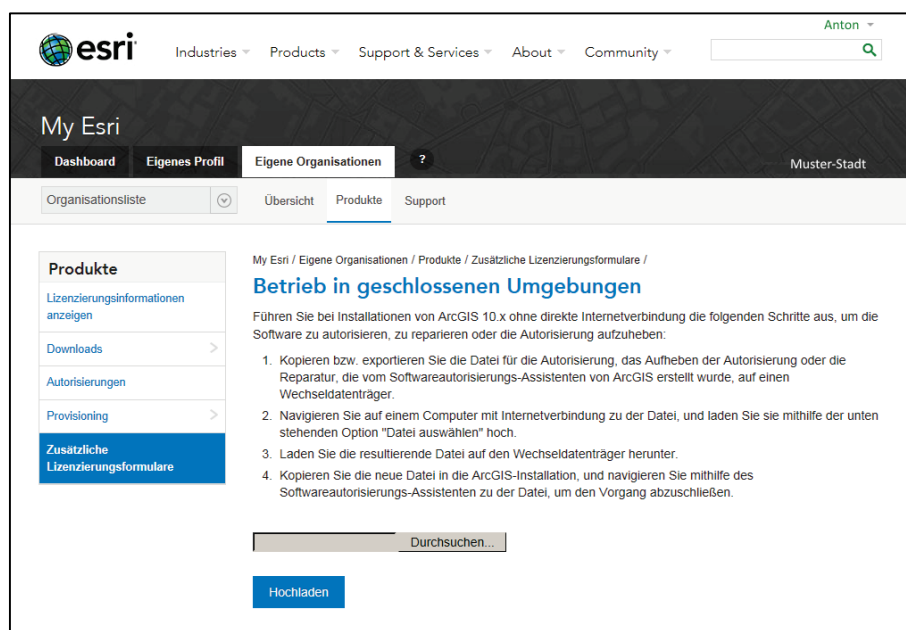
Anton

esri

Industries Products Support & Services About Community

My Esri

Dashboard Eigenes Profil Eigene Organisationen ?

Muster-Stadt

Organisationsliste

Übersicht Produkte Support

Produkte

Lizenzierungsinformationen anzeigen

Downloads

Autorisierungen

Provisioning

Zusätzliche Lizenzierungsformulare

My Esri / Eigene Organisationen / Produkte / Zusätzliche Lizenzierungsformulare /

Betrieb in geschlossenen Umgebungen

Führen Sie bei Installationen von ArcGIS 10.x ohne direkte Internetverbindung die folgenden Schritte aus, um die Software zu autorisieren, zu reparieren oder die Autorisierung aufzuheben:

1. Kopieren bzw. exportieren Sie die Datei für die Autorisierung, das Aufheben der Autorisierung oder die Reparatur, die vom Softwareautorisierungs-Assistenten von ArcGIS erstellt wurde, auf einen Wechseldatenträger.
2. Navigieren Sie auf einem Computer mit Internetverbindung zu der Datei, und laden Sie sie mithilfe der unten stehenden Option "Datei auswählen" hoch.
3. Laden Sie die resultierende Datei auf den Wechseldatenträger herunter.
4. Kopieren Sie die neue Datei in die ArcGIS-Installation, und navigieren Sie mithilfe des Softwareautorisierungs-Assistenten zu der Datei, um den Vorgang abzuschließen.

Durchsuchen...

Hochladen